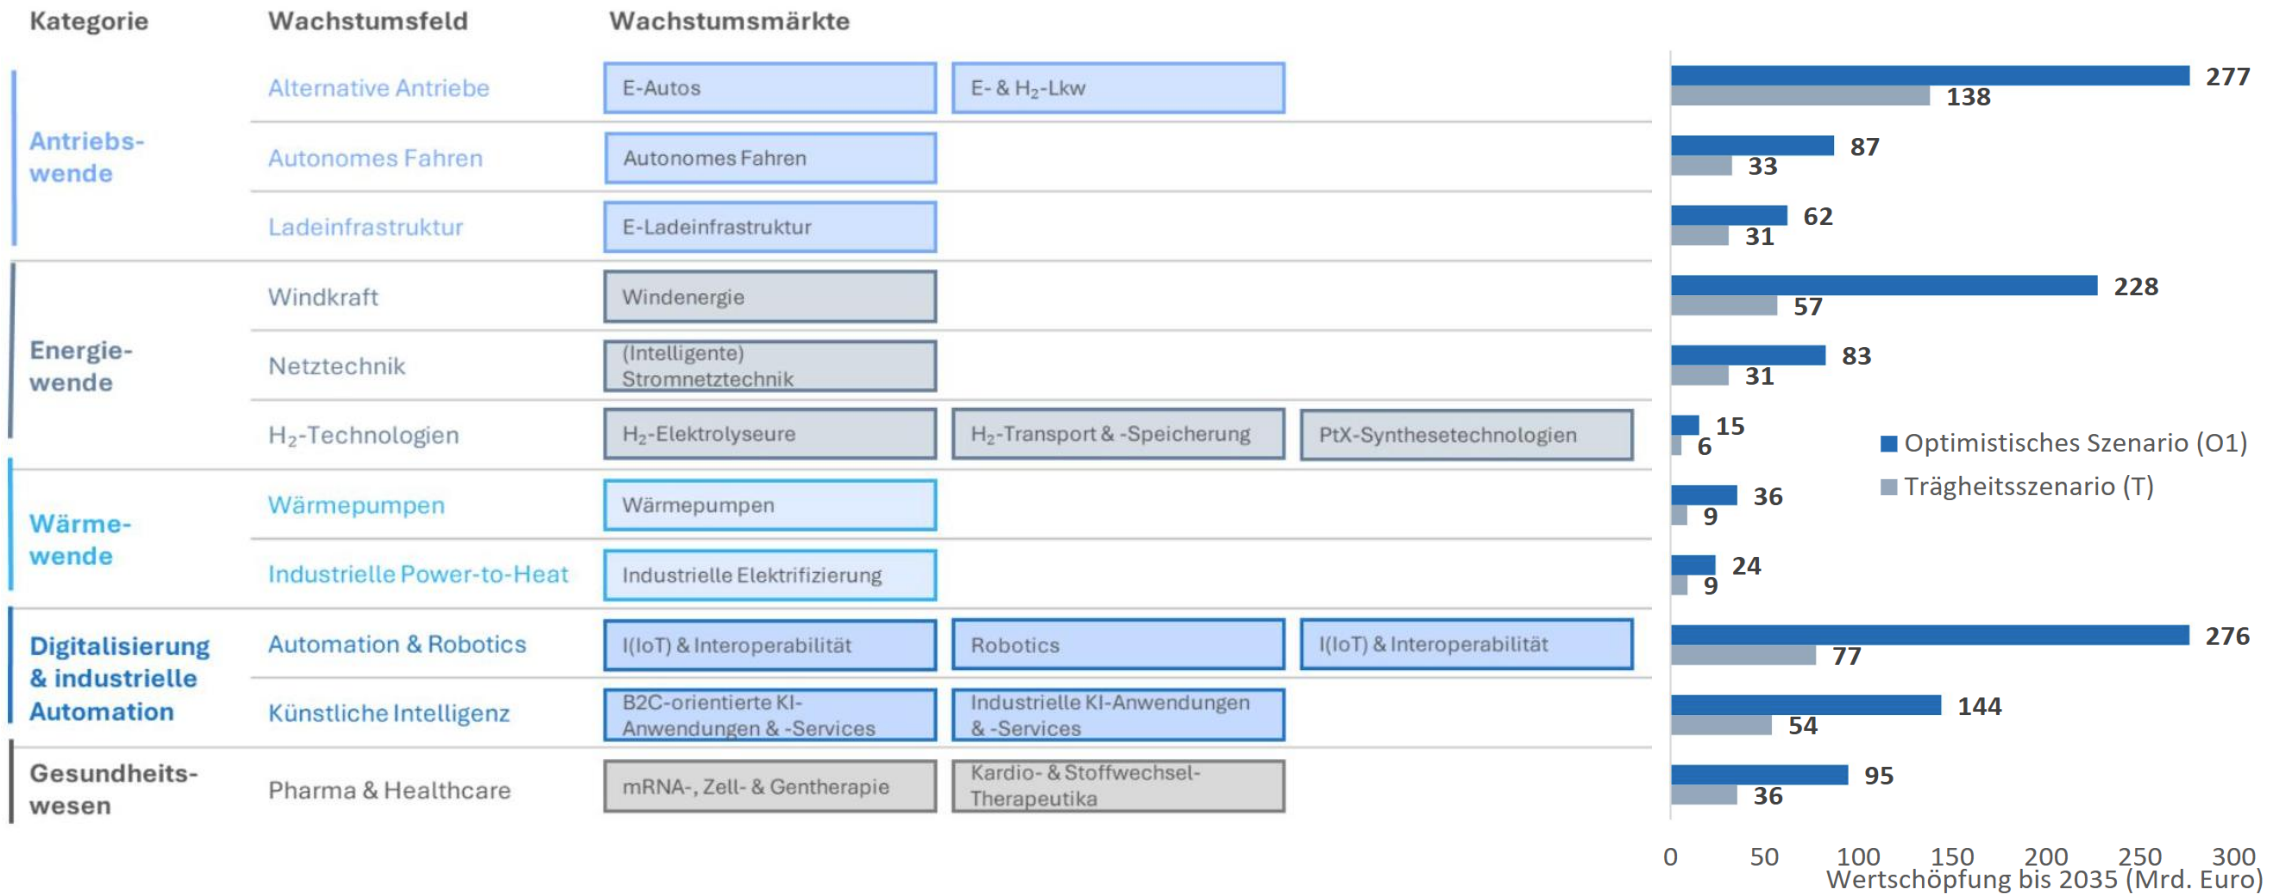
| Kategorie | Wachstumsfeld | Wachstumsmärkte | | | O1 | T |
|---|---|---|---|---|---|---|
| Antriebswende | Alternative Antriebe | E-Autos | E- & $H_2$-Lkw | | 277 | 138 |
| | Autonomes Fahren | Autonomes Fahren | | | 87 | 33 |
| | Ladeinfrastruktur | E-Ladeinfrastruktur | | | 62 | 31 |
| Energiewende | Windkraft | Windenergie | | | 228 | 57 |
| | Netztechnik | (Intelligente) Stromnetztechnik | | | 83 | 31 |
| | $H_2$-Technologien | $H_2$-Elektrolyseure | $H_2$-Transport & -Speicherung | PtX-Synthesetechnologien | 15 | 6 |
| Wärmewende | Wärmepumpen | Wärmepumpen | | | 36 | 9 |
| | Industrielle Power-to-Heat | Industrielle Elektrifizierung | | | 24 | 9 |
| Digitalisierung & industrielle Automation | Automation & Robotics | I(IoT) & Interoperabilität | Robotics | I(IoT) & Interoperabilität | 276 | 77 |
| | Künstliche Intelligenz | B2C-orientierte KI-Anwendungen & -Services | Industrielle KI-Anwendungen & -Services | | 144 | 54 |
| Gesundheitswesen | Pharma & Healthcare | mRNA-, Zell- & Gentherapie | Kardio- & Stoffwechsel-Therapeutika | | 95 | 36 |

Optimistisches Szenario (O1)
Trägheitsszenario (T)

0 50 100 150 200 250 300
Wertschöpfung bis 2035 (Mrd. Euro)